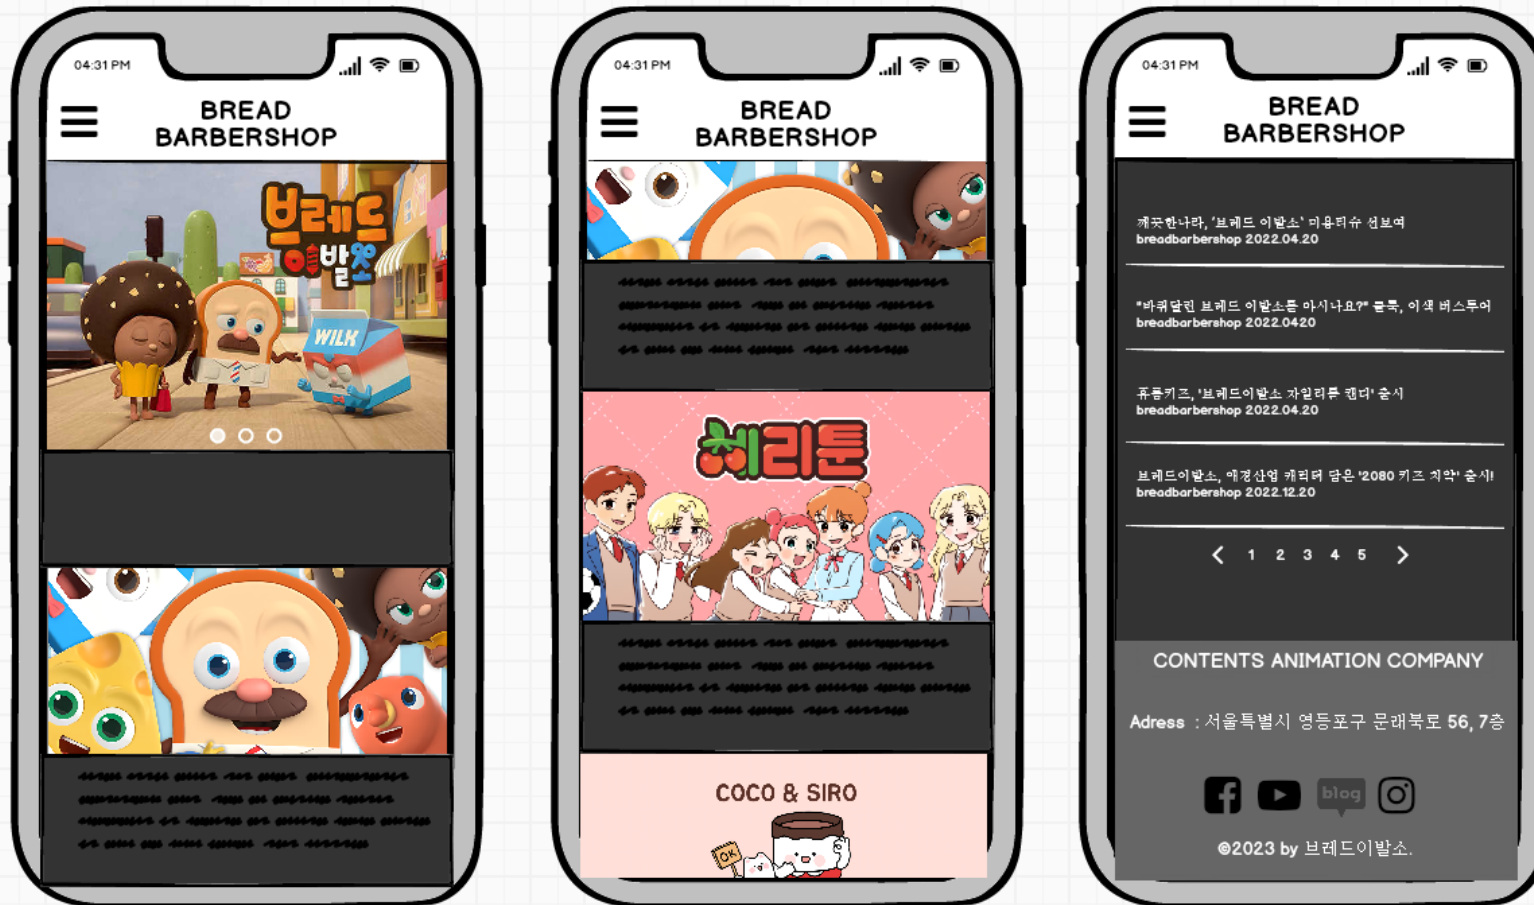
04:31 PM

BREAD BARBERSHOP

브레드 이발소

WILK

04:31 PM

BREAD BARBERSHOP

체리툰

COCO & SIRO

OK

04:31 PM

BREAD BARBERSHOP

깨끗한나라, '브레드 이발소' 미용티슈 선보여
breadbarbershop 2022.04.20

"바뀌달린 브레드 이발소를 아시나요?" 블룩, 이색 버스투어
breadbarbershop 2022.04.20

퓨롱키즈, '브레드이발소 자일리톨 캔디' 출시
breadbarbershop 2022.04.20

브레드이발소, 애경산업 캐릭터 담은 '2080 키즈 치약' 출시!
breadbarbershop 2022.12.20

< 1 2 3 4 5 >

CONTENTS ANIMATION COMPANY

Adress : 서울특별시 영등포구 문래북로 56, 7층

blog

©2023 by 브레드이발소.